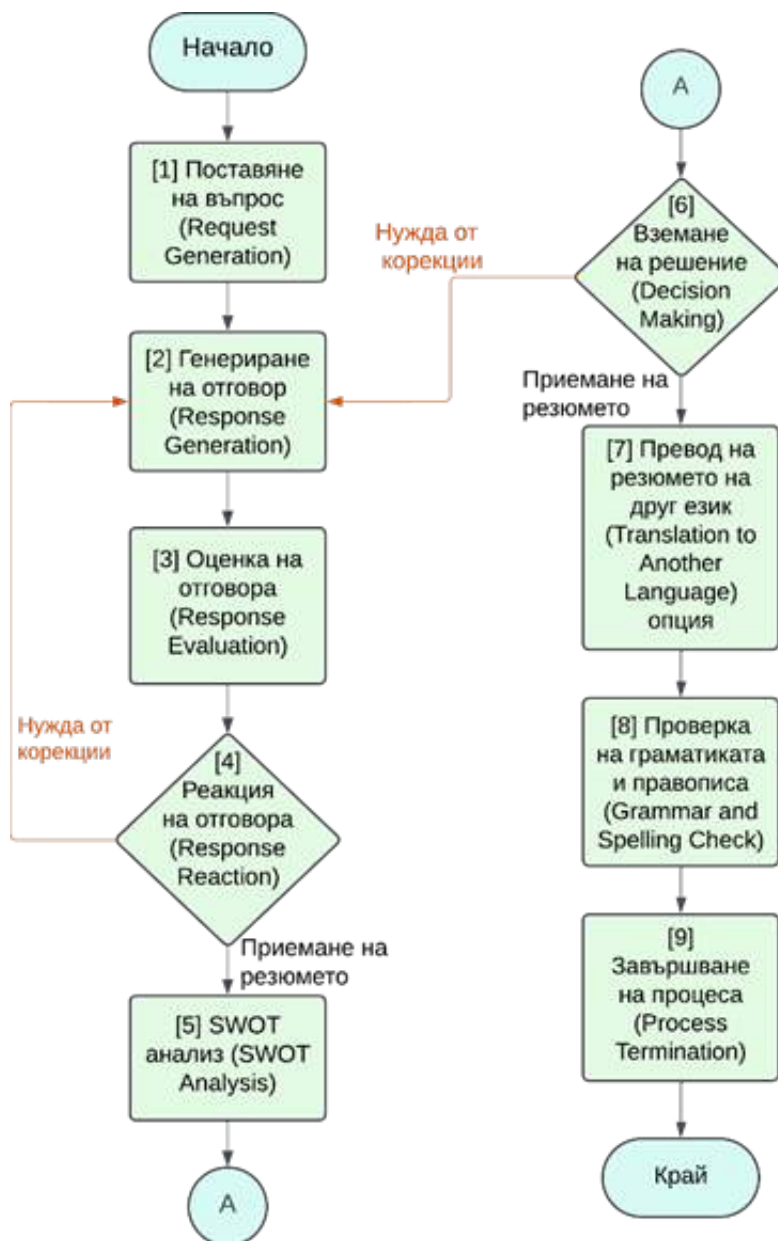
Начало

[1] Поставяне на въпрос (Request Generation)

[2] Генериране на отговор (Response Generation)

[3] Оценка на отговора (Response Evaluation)

Нужда от корекции

[4] Реакция на отговора (Response Reaction)

Приемане на резюмето

[5] SWOT анализ (SWOT Analysis)

A

A

Нужда от корекции

[6] Вземане на решение (Decision Making)

Приемане на резюмето

[7] Превод на резюмето на друг език (Translation to Another Language) опция

[8] Проверка на граматиката и правописа (Grammar and Spelling Check)

[9] Завършване на процеса (Process Termination)

Край